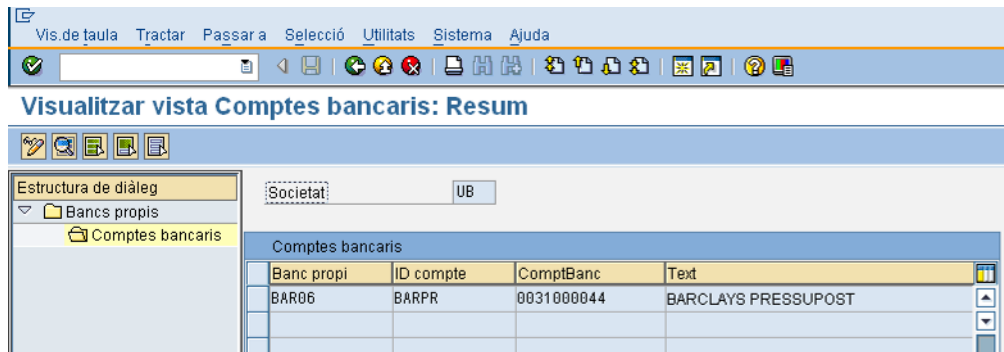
Vis.de taula Tractar Passar a Selecció Utilitats Sistema Ajuda

Visualitzar vista Comptes bancaris: Resum

Estructura de diàleg
Bancs propis
Comptes bancaris

Societat UB

Comptes bancaris

| Banc propi | ID compte | ComptBanc | Text |
|---|---|---|---|
| BAR06 | BARPR | 0031000044 | BARCLAYS PRESSUPOST |
| | | | |
| | | | |